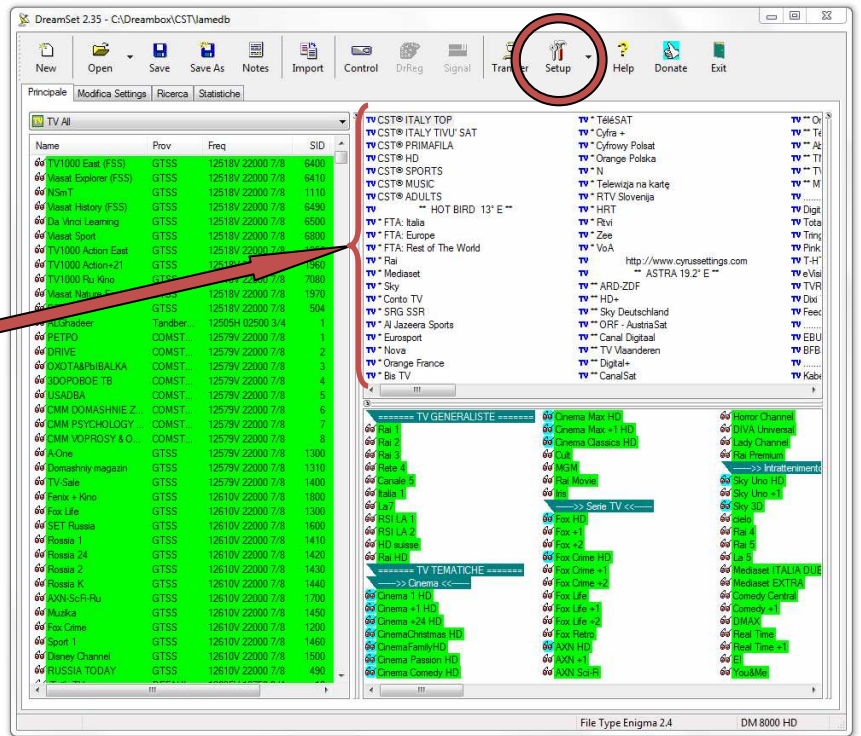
DreamSet 2.35 - C:\Dreambox\CST\lamedb

New Open Save Save As Notes Import Control DrReg Signal Transfer Setup Help Donate Exit

Principale | Modifica Settings | Ricerca | Statistiche

TV All

| Name | Prov | Freq | SID |
|---|---|---|---|
| TV1000 East (FSS) | GTSS | 12518V 22000 7/8 | 6400 |
| Viasat Explorer (FSS) | GTSS | 12518V 22000 7/8 | 6410 |
| NSmT | GTSS | 12518V 22000 7/8 | 1110 |
| Viasat History (FSS) | GTSS | 12518V 22000 7/8 | 6490 |
| Da Vinci Learning | GTSS | 12518V 22000 7/8 | 6500 |
| Viasat Sport | GTSS | 12518V 22000 7/8 | 6800 |
| TV1000 Action East | GTSS | 12518V 22000 7/8 | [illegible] |
| TV1000 Action+21 | GTSS | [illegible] | 1960 |
| TV1000 Ru Kino | GTSS | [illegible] | 7080 |
| Viasat Nature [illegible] | GTSS | 12518V 22000 7/8 | 1970 |
| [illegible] | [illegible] | 12518V 22000 7/8 | 504 |
| ALGhadeer | Tandber... | 12505H 02500 3/4 | 1 |
| PETPO | COMST... | 12579V 22000 7/8 | 1 |
| DRIVE | COMST... | 12579V 22000 7/8 | 2 |
| OXOTA&PbIBALKA | COMST... | 12579V 22000 7/8 | 3 |
| 3DOPOBOE TB | COMST... | 12579V 22000 7/8 | 4 |
| USADBA | COMST... | 12579V 22000 7/8 | 5 |
| CMM DOMASHNIE Z... | COMST... | 12579V 22000 7/8 | 6 |
| CMM PSYCHOLOGY ... | COMST... | 12579V 22000 7/8 | 7 |
| CMM VOPROSY & O... | COMST... | 12579V 22000 7/8 | 8 |
| A-One | GTSS | 12579V 22000 7/8 | 1300 |
| Domashniy magazin | GTSS | 12579V 22000 7/8 | 1310 |
| TV-Sale | GTSS | 12579V 22000 7/8 | 1400 |
| Fenix + Kino | GTSS | 12610V 22000 7/8 | 1800 |
| Fox Life | GTSS | 12610V 22000 7/8 | 1300 |
| SET Russia | GTSS | 12610V 22000 7/8 | 1600 |
| Rossia 1 | GTSS | 12610V 22000 7/8 | 1410 |
| Rossia 24 | GTSS | 12610V 22000 7/8 | 1420 |
| Rossia 2 | GTSS | 12610V 22000 7/8 | 1430 |
| Rossia K | GTSS | 12610V 22000 7/8 | 1440 |
| AXN-SciFi-Ru | GTSS | 12610V 22000 7/8 | 1700 |
| Muzika | GTSS | 12610V 22000 7/8 | 1450 |
| Fox Crime | GTSS | 12610V 22000 7/8 | 1200 |
| Sport 1 | GTSS | 12610V 22000 7/8 | 1460 |
| Disney Channel | GTSS | 12610V 22000 7/8 | 1500 |
| RUSSIA TODAY | GTSS | 12610V 22000 7/8 | 490 |

CST® ITALY TOP
CST® ITALY TIVU' SAT
CST® PRIMAFILA
CST® HD
CST® SPORTS
CST® MUSIC
CST® ADULTS
** HOT BIRD 13° E **
* FTA: Italia
* FTA: Europe
* FTA: Rest of The World
* Rai
* Mediaset
* Sky
* Conto TV
* SRG SSR
* Al Jazeera Sports
* Eurosport
* Nova
* Orange France
* Bis TV

* TéléSAT
* Cyfra +
* Cyfrowy Polsat
* Orange Polska
* N
* Telewizja na kartę
* RTV Slovenija
* HRT
* Rtvi
* Zee
* VoA
http://www.cyrussettings.com
** ASTRA 19.2° E **
** ARD-ZDF
** HD+
** Sky Deutschland
** ORF - AustriaSat
** Canal Digitaal
** TV Vlaanderen
** Digital+
** CanalSat

** O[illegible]
** Te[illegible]
** Ab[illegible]
** Th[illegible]
** TV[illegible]
** M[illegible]
.......
Digi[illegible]
Tota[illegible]
Tring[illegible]
Pink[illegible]
T-H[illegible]
eVisi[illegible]
TVR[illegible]
Dixi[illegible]
Feed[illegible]
.......
EBU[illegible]
BFB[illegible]
.......
Kabe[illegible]

======= TV GENERALISTE =======
Rai 1
Rai 2
Rai 3
Rete 4
Canale 5
Italia 1
La7
RSI LA 1
RSI LA 2
HD suisse
Rai HD
======= TV TEMATICHE =======
------>> Cinema <<------
Cinema 1 HD
Cinema +1 HD
Cinema +24 HD
CinemaChristmas HD
CinemaFamilyHD
Cinema Passion HD
Cinema Comedy HD

Cinema Max HD
Cinema Max +1 HD
Cinema Classics HD
Cult
MGM
Rai Movie
Iris
------>> Serie TV <<------
Fox HD
Fox +1
Fox +2
Fox Crime HD
Fox Crime +1
Fox Crime +2
Fox Life
Fox Life +1
Fox Life +2
Fox Retro
AXN HD
AXN +1
AXN Sci-Fi

Horror Channel
DIVA Universal
Lady Channel
Rai Premium
------>> Intrattenimento
Sky Uno HD
Sky Uno +1
Sky 3D
cielo
Rai 4
Rai 5
La 5
Mediaset ITALIA DUE
Mediaset EXTRA
Comedy Central
Comedy +1
DMAX
Real Time
Real Time +1
E!
You&Me

File Type Enigma 2.4 | DM 8000 HD